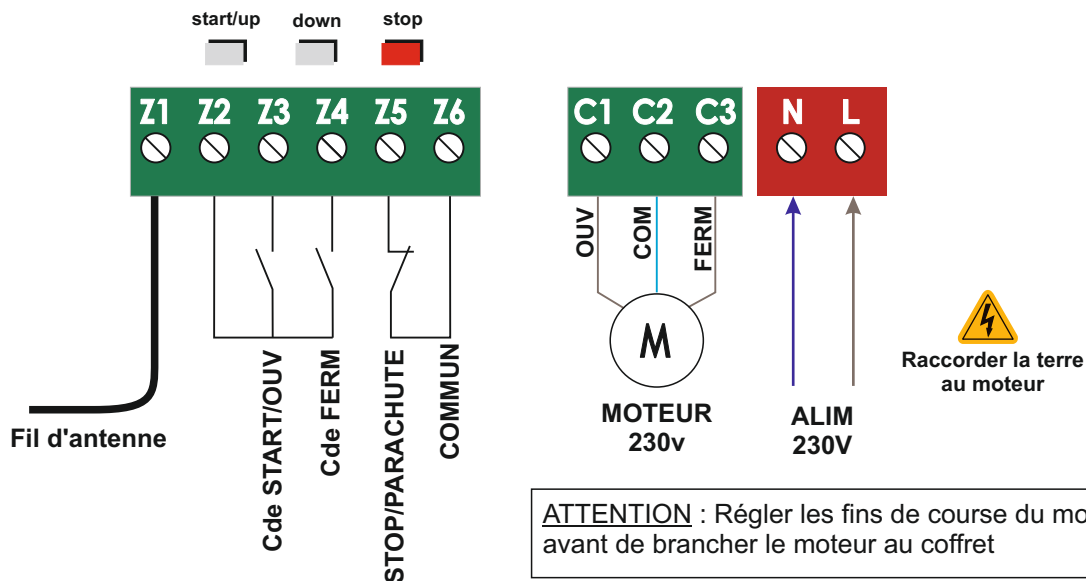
start/up
down
stop

Z1 Z2 Z3 Z4 Z5 Z6

C1 C2 C3

N L

OUV
COM
FERM

M

MOTEUR
230v

ALIM
230V

Raccorder la terre
au moteur

Fil d'antenne

Cde START/OUV
Cde FERM
STOP/PARACHUTE
COMMUN

ATTENTION : Régler les fins de course du mo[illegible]
avant de brancher le moteur au coffret